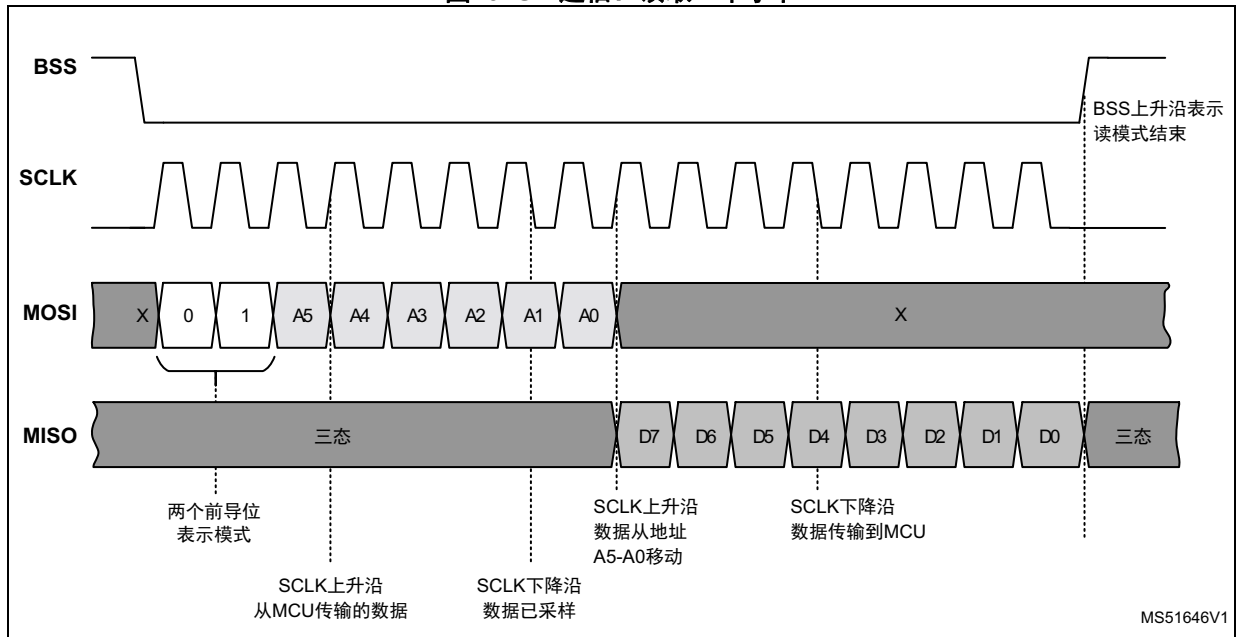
BSS

BSS上升沿表示读模式结束

SCLK

MOSI

X 0 1 A5 A4 A3 A2 A1 A0 X

MISO

三态 D7 D6 D5 D4 D3 D2 D1 D0 三态

两个前导位表示模式

SCLK上升沿从MCU传输的数据

SCLK下降沿数据已采样

SCLK上升沿数据从地址A5-A0移动

SCLK下降沿数据传输到MCU

MS51646V1